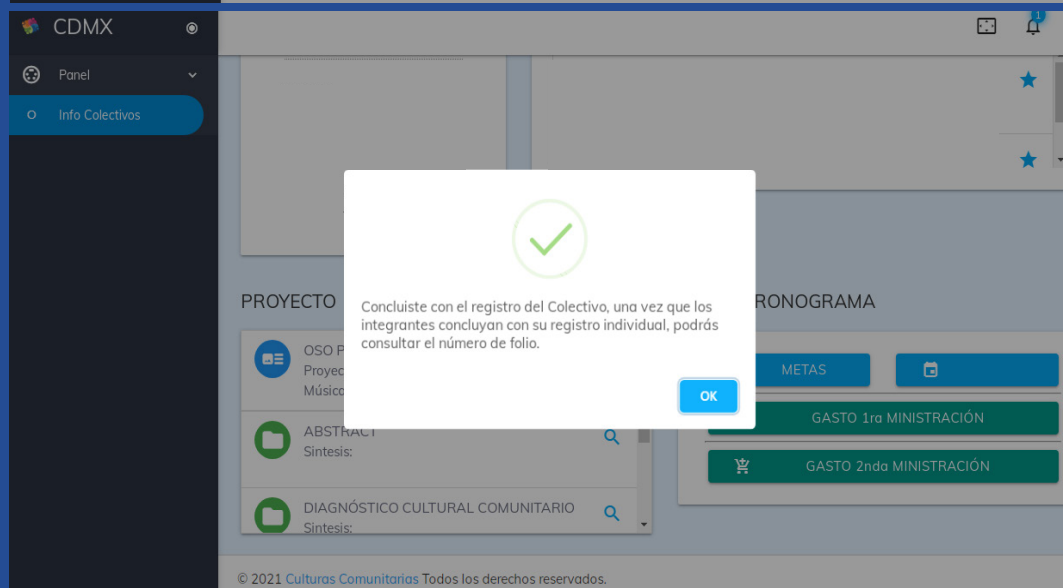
CDMX

Panel

Info Colectivos

1

PROYECTO

OSO P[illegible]
Proye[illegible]
Músic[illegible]

ABSTRACT
Sintesis:

DIAGNÓSTICO CULTURAL COMUNITARIO
Sintesis:

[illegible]RONOGRAMA

METAS

GASTO 1ra MINISTRACIÓN

GASTO 2nda MINISTRACIÓN

Concluiste con el registro del Colectivo, una vez que los integrantes concluyan con su registro individual, podrás consultar el número de folio.

OK

© 2021 Culturas Comunitarias Todos los derechos reservados.